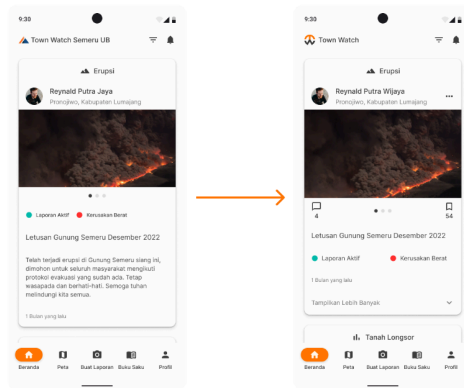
9:30

Town Watch Semeru UB

Erupsi

Reynald Putra Jaya
Pronojiwo, Kabupatan Lumajang

Laporan Aktif
Kerusakan Berat

Letusan Gunung Semeru Desember 2022

Telah terjadi erupsi di Gunung Semeru siang ini, dimohon untuk seluruh masyarakat mengikuti protokol evakuasi yang sudah ada. Tetap waspada dan berhati-hati. Semoga tuhan melindungi kita semua.

1 Bulan yang lalu

Beranda
Peta
Buat Laporan
Buku Saku
Profil

9:30

Town Watch

Erupsi

Reynald Putra Wijaya
Pronojiwo, Kabupatan Lumajang

4
54

Laporan Aktif
Kerusakan Berat

Letusan Gunung Semeru Desember 2022

1 Bulan yang lalu

Tampilkan Lebih Banyak

Tanah Longsor

Beranda
Peta
Buat Laporan
Buku Saku
Profil